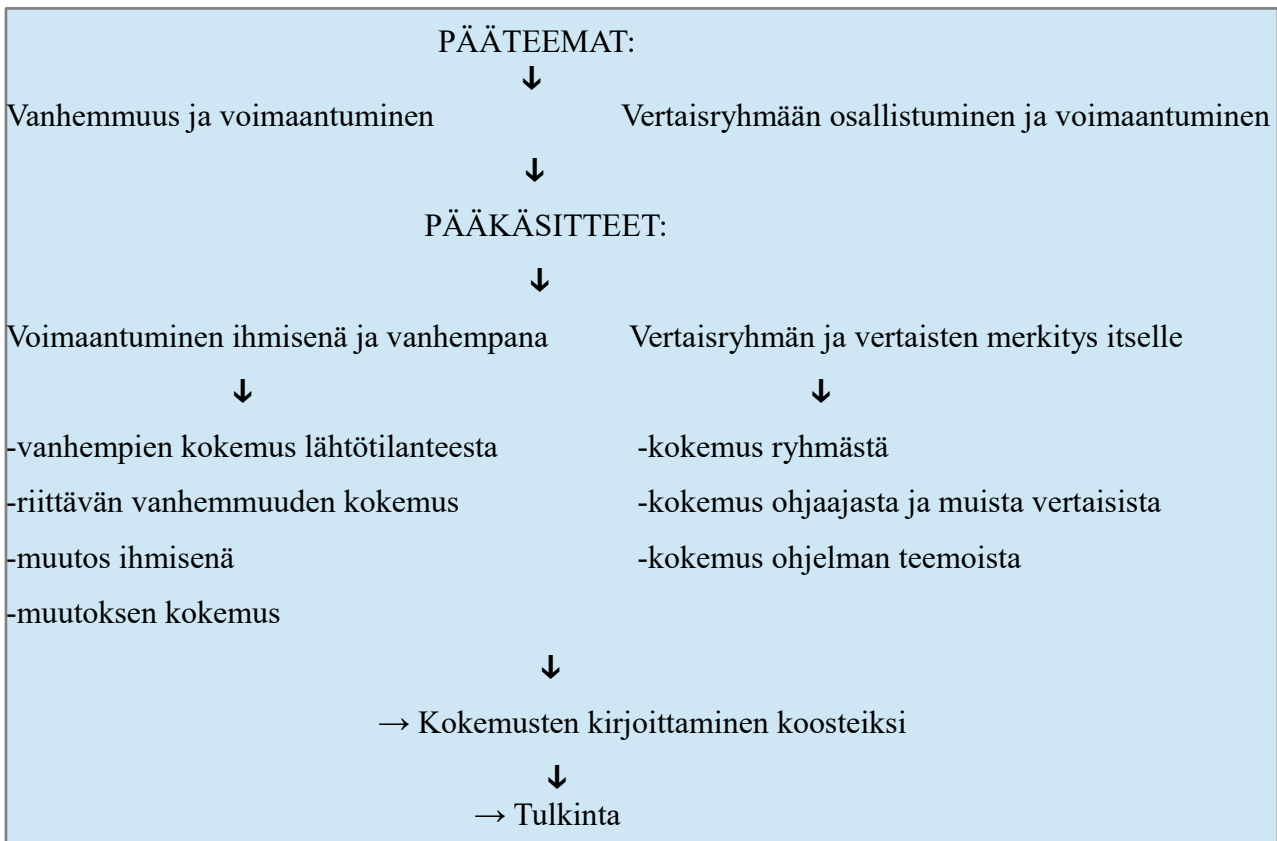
PÄÄTEEMAT:
↓
Vanhemmuus ja voimaantuminen

Vertaisryhmään osallistuminen ja voimaantuminen
↓
PÄÄKÄSITTEET:
↓
Voimaantuminen ihmisenä ja vanhempana
↓
-vanhempien kokemus lähtötilanteesta
-riittävän vanhemmuuden kokemus
-muutos ihmisenä
-muutoksen kokemus

Vertaisryhmän ja vertaisten merkitys itselle
↓
-kokemus ryhmästä
-kokemus ohjaajasta ja muista vertaisista
-kokemus ohjelman teemoista
↓
→ Kokemusten kirjoittaminen koosteiksi
↓
→ Tulkinta